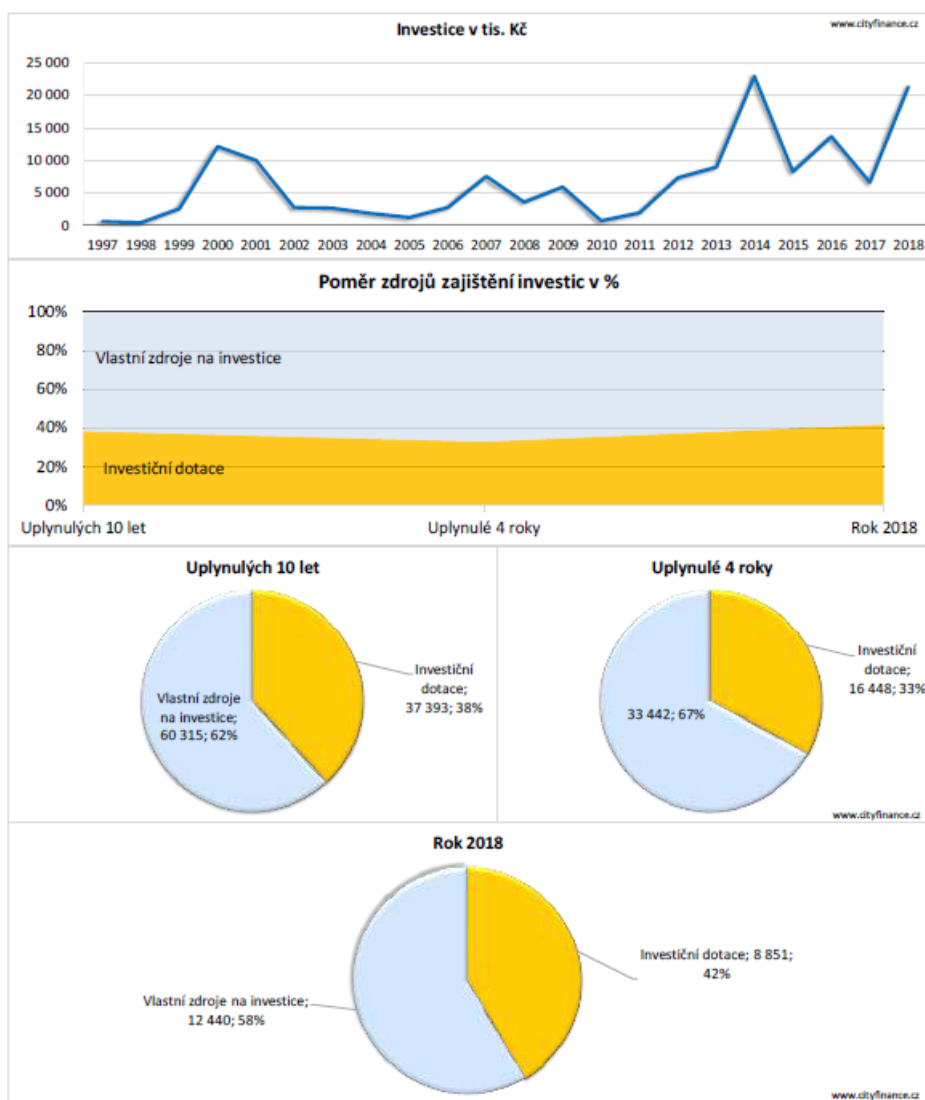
Investice v tis. Kč

www.cityfinance.cz

25 000
20 000
15 000
10 000
5 000
0

1997 1998 1999 2000 2001 2002 2003 2004 2005 2006 2007 2008 2009 2010 2011 2012 2013 2014 2015 2016 2017 2018

Poměr zdrojů zajištění investic v %

100%
80%
60%
40%
20%
0%

Vlastní zdroje na investice

Investiční dotace

Uplynulých 10 let
Uplynulé 4 roky
Rok 2018

Uplynulých 10 let

Vlastní zdroje na investice; 60 315; 62%

Investiční dotace; 37 393; 38%

Uplynulé 4 roky

33 442; 67%

Investiční dotace; 16 448; 33%

www.cityfinance.cz

Rok 2018

Vlastní zdroje na investice; 12 440; 58%

Investiční dotace; 8 851; 42%

www.cityfinance.cz